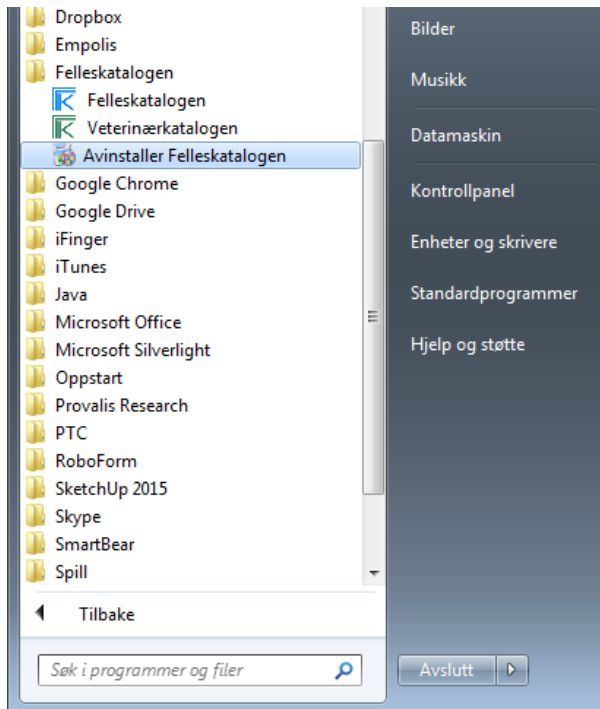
Dropbox
Empolis
Felleskatalogen
Felleskatalogen
Veterinærkatalogen
Avinstaller Felleskatalogen
Google Chrome
Google Drive
iFinger
iTunes
Java
Microsoft Office
Microsoft Silverlight
Oppstart
Provalis Research
PTC
RoboForm
SketchUp 2015
Skype
SmartBear
Spill

Tilbake

Søk i programmer og filer

Bilder
Musikk
Datamaskin
Kontrollpanel
Enheter og skrivere
Standardprogrammer
Hjelp og støtte

Avslutt